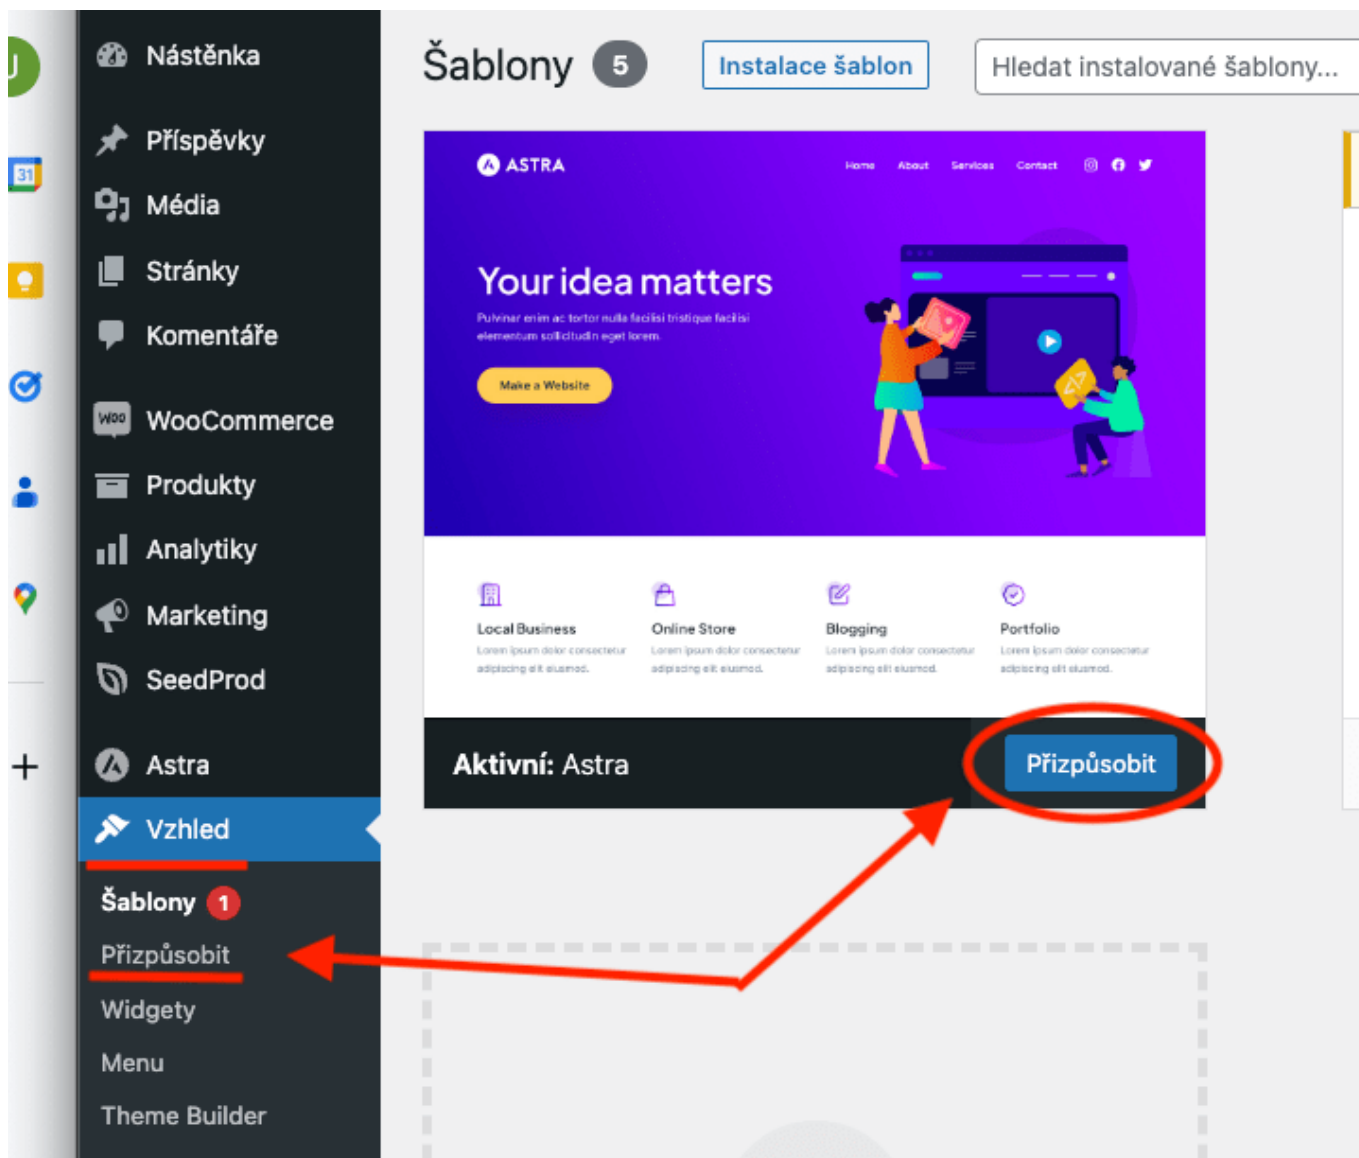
Nástěnka
Příspěvky
Média
Stránky
Komentáře
WooCommerce
Produkty
Analytiky
Marketing
SeedProd
Astra
Vzhled
Šablony 1
Přizpůsobit
Widgety
Menu
Theme Builder

Šablony 5
Instalace šablon
Hledat instalované šablony...

ASTRA
Home About Services Contact
Your idea matters
Pulvinar enim ac tortor nulla facilisi tristique facilisi elementum sollicitudin eget lorem.
Make a Website

Local Business
Lorem ipsum dolor consectetur adipiscing elit eiusmod.
Online Store
Lorem ipsum dolor consectetur adipiscing elit eiusmod.
Blogging
Lorem ipsum dolor consectetur adipiscing elit eiusmod.
Portfolio
Lorem ipsum dolor consectetur adipiscing elit eiusmod.

Aktivní: Astra
Přizpůsobit